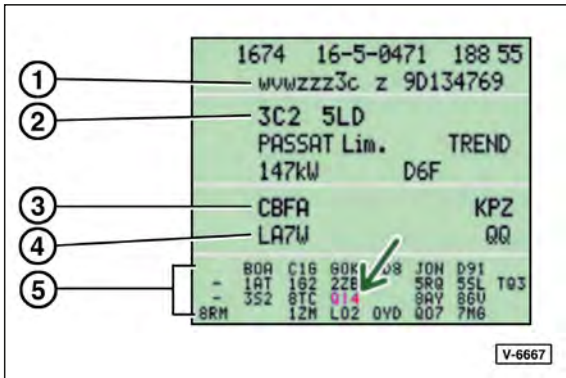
1674 16-5-0471 188 55
1
wvwzzz3c z 9D134769
2
3C2 5LD
PASSAT Lim. TREND
147kW D6F
3
CBFA KPZ
4
LA7W QQ
5
B0A C1G G0K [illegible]D8 J0N D91
- 1AT 1G2 2ZB 5RQ 5SL TQ3
- 3S2 8TC Q14 8AY 8GU
8RM 1ZM L02 0YD Q07 7M6
V-6667